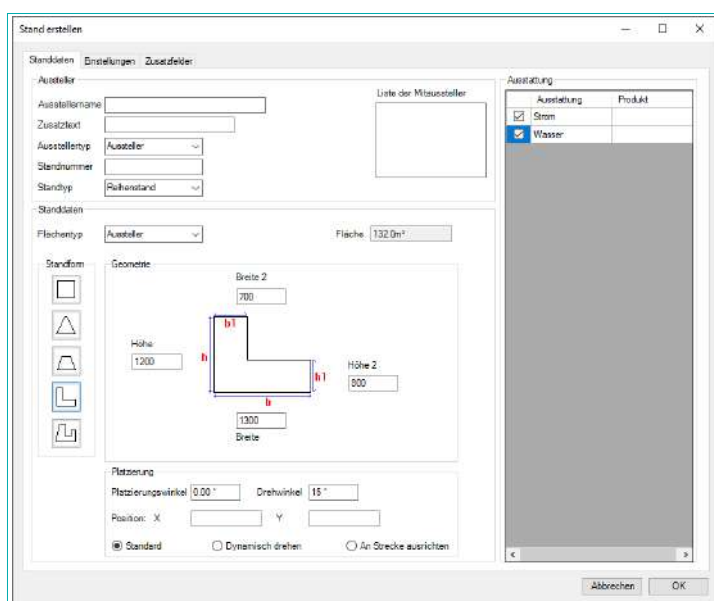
Stand erstellen

Standdaten Einstellungen Zusatzfelder

Aussteller

Ausstellername

Zusatztext

Ausstellertyp Aussteller

Standnummer

Standtyp Reihenstand

Liste der Mitaussteller

Standdaten

Flächentyp Aussteller

Fläche 132.0m²

Standform

Geometrie

Breite 2

700

b1

Höhe

1200

h

h1

Höhe 2

800

b

1300

Breite

Platzierung

Platzierungswinkel 0.00 °

Drehwinkel 15 °

Position: X

Y

Standard

Dynamisch drehen

An Strecke ausrichten

Ausstattung

| Ausstattung | Produkt |
|---|---|
| Strom | |
| Wasser | |

Abbrechen

OK